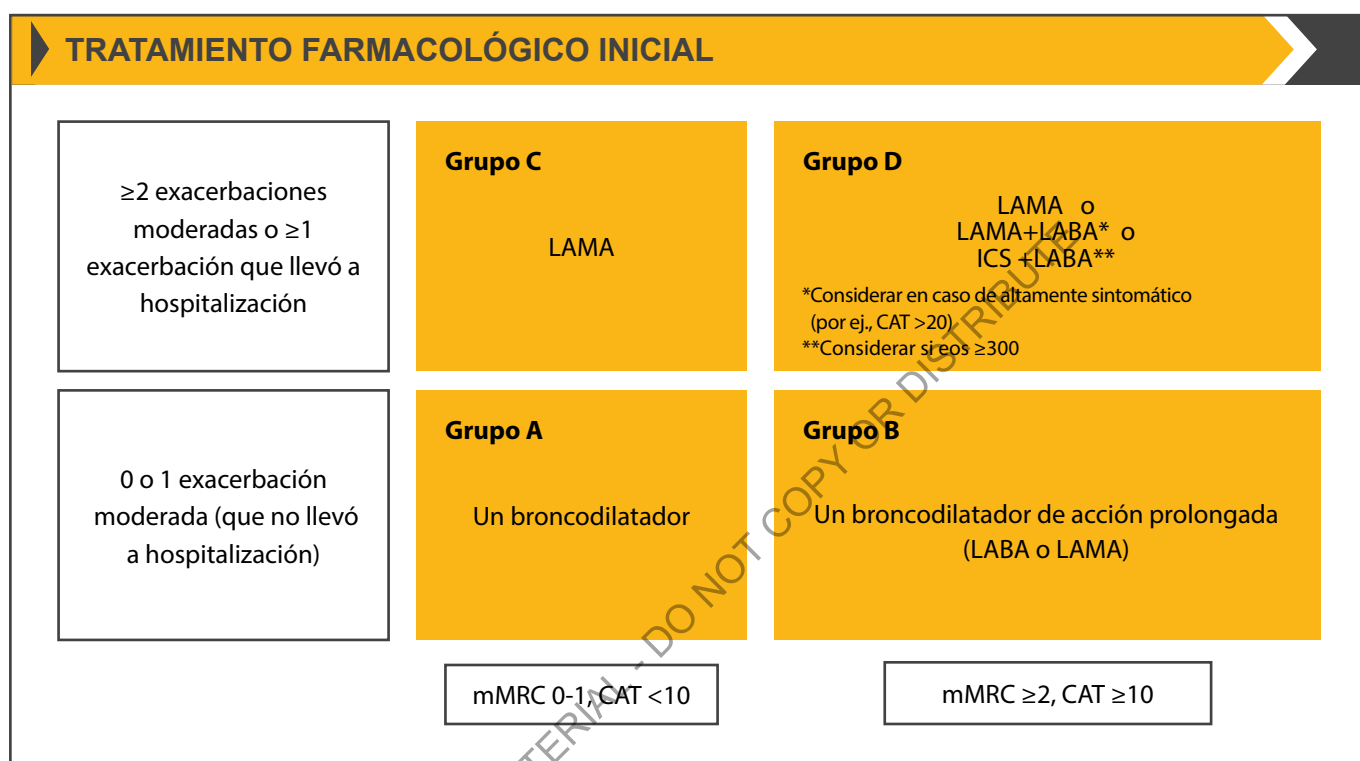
TRATAMIENTO FARMACOLÓGICO INICIAL

≥2 exacerbaciones moderadas o ≥1 exacerbación que llevó a hospitalización

Grupo C

LAMA

Grupo D

LAMA o
LAMA+LABA* o
ICS +LABA**

*Considerar en caso de altamente sintomático (por ej., CAT >20)
**Considerar si eos ≥300

0 o 1 exacerbación moderada (que no llevó a hospitalización)

Grupo A

Un broncodilatador

Grupo B

Un broncodilatador de acción prolongada (LABA o LAMA)

mMRC 0-1, CAT <10

mMRC ≥2, CAT ≥10

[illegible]TERIAL - DO NOT COPY OR DISTRIBUTE